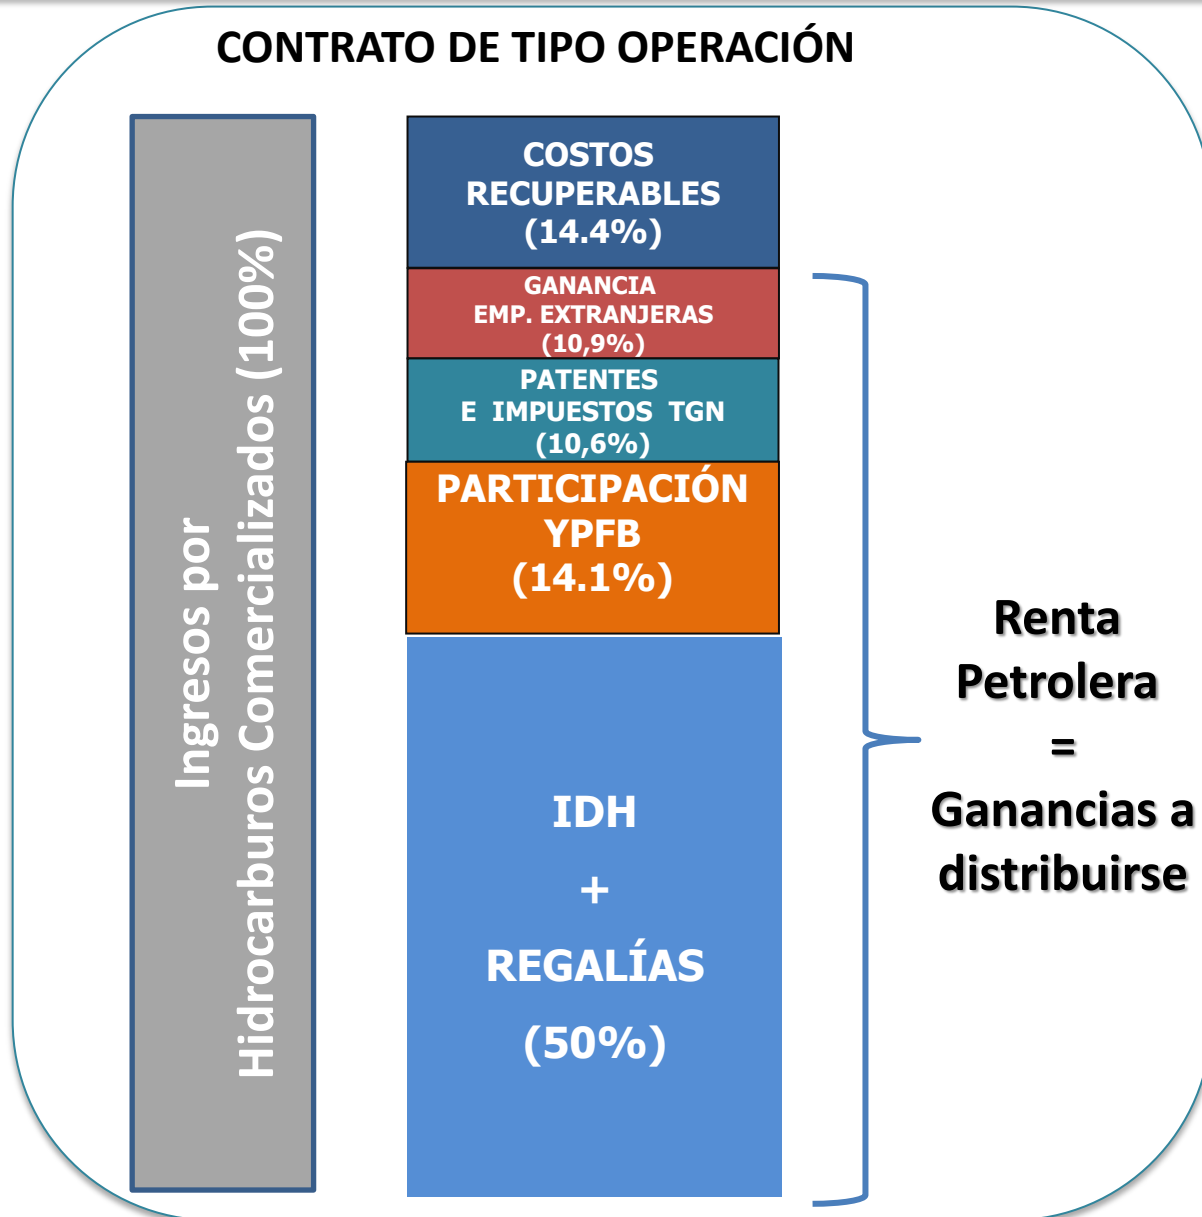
CONTRATO DE TIPO OPERACIÓN

Ingresos por Hidrocarburos Comercializados (100%)

COSTOS RECUPERABLES (14.4%)

GANANCIA EMP. EXTRANJERAS (10,9%)

PATENTES E IMPUESTOS TGN (10,6%)

PARTICIPACIÓN YPFB (14.1%)

IDH + REGALÍAS (50%)

Renta Petrolera = Ganancias a distribuirse